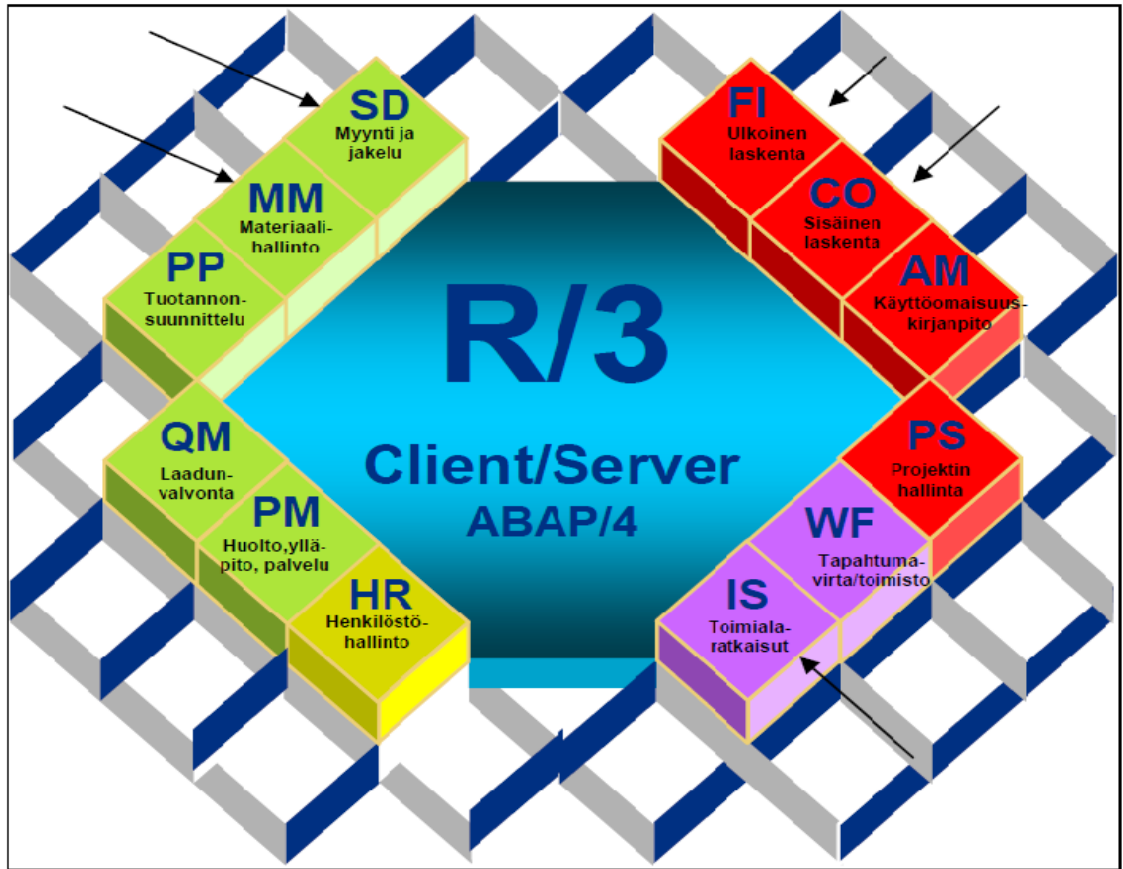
SD
Myynti ja jakelu

MM
Materiaalihallinto

PP
Tuotannonsuunnittelu

FI
Ulkoinen laskenta

CO
Sisäinen laskenta

AM
Käyttöomaisuuskirjanpito

R/3

Client/Server
ABAP/4

QM
Laadunvalvonta

PM
Huolto,ylläpito, palvelu

HR
Henkilöstöhallinto

PS
Projektin hallinta

WF
Tapahtumavirta/toimisto

IS
Toimialaratkaisut